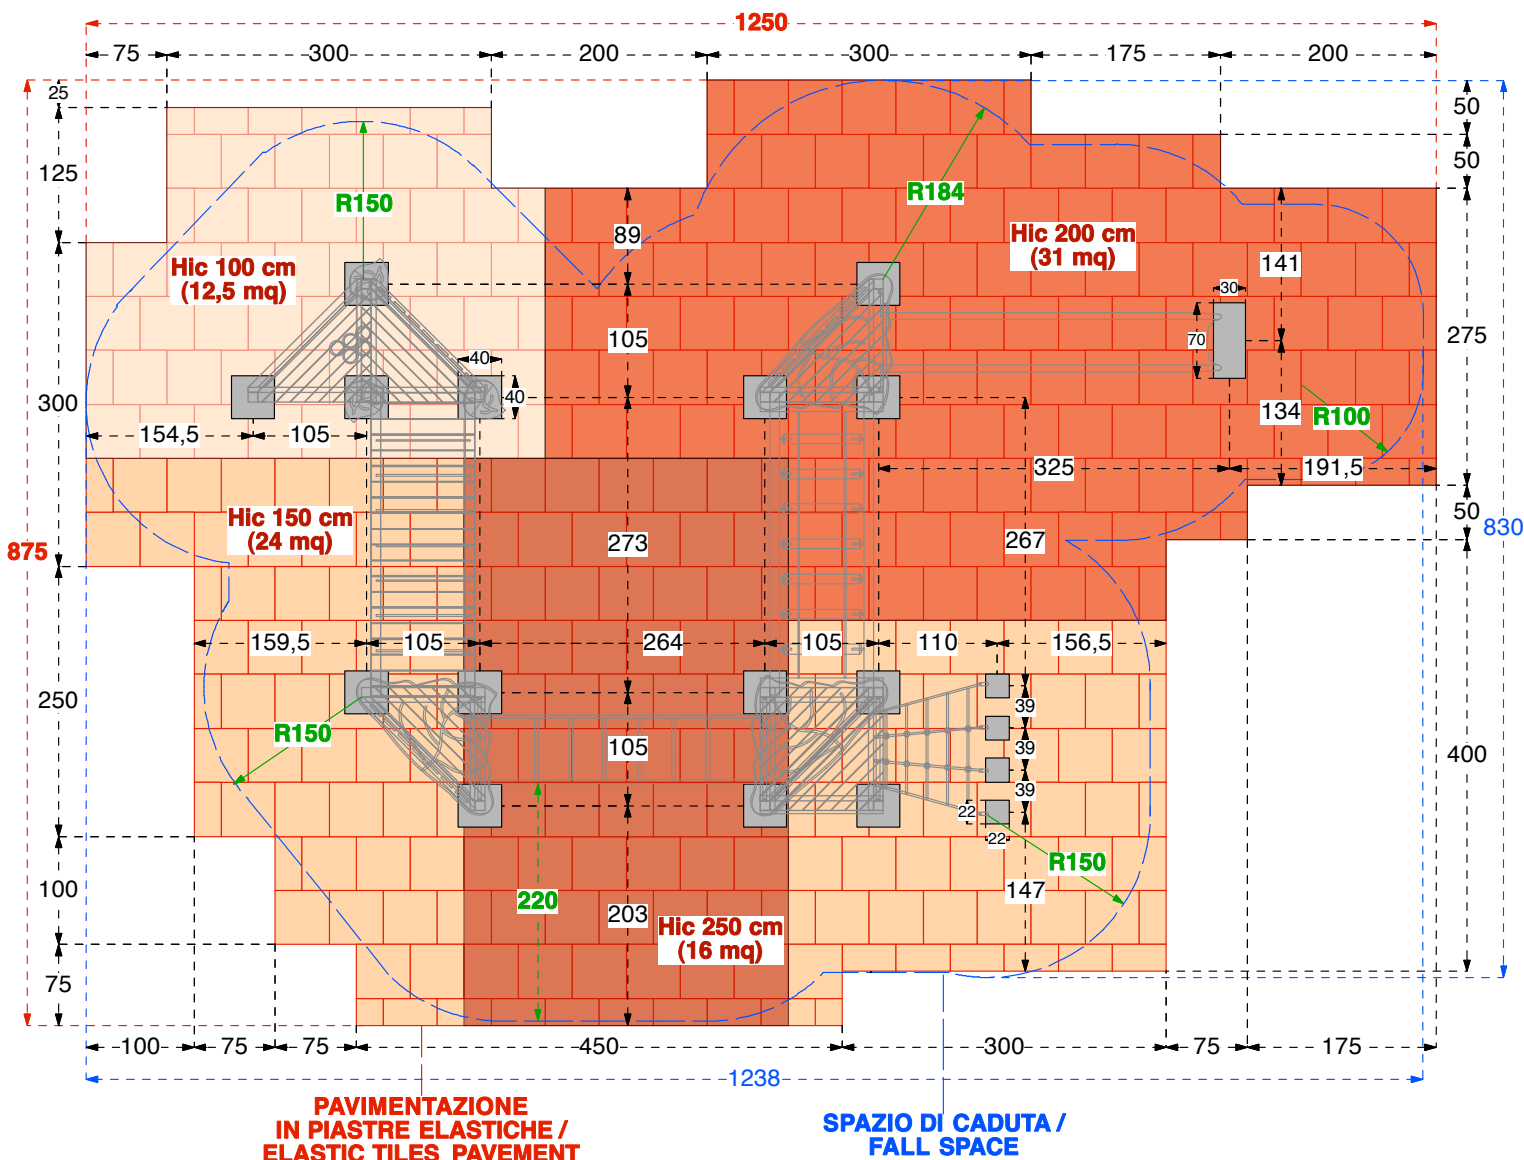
1250

75 300 200 300 175 200

25
125
300
875
250
100
75

50
50
275
50
830
400

R150
Hic 100 cm
(12,5 mq)

89
105
R184
Hic 200 cm
(31 mq)
141
30
70
134
R100

40
40
154,5
105

325
191,5

Hic 150 cm
(24 mq)
273
267

159,5
105
264
105
110
156,5

R150
105
39
39
39
22
22
R150
147

220
203
Hic 250 cm
(16 mq)

100 75 75 450 300 75 175

1238

PAVIMENTAZIONE
IN PIASTRE ELASTICHE /
ELASTIC TILES PAVEMENT

SPAZIO DI CADUTA /
FALL SPACE